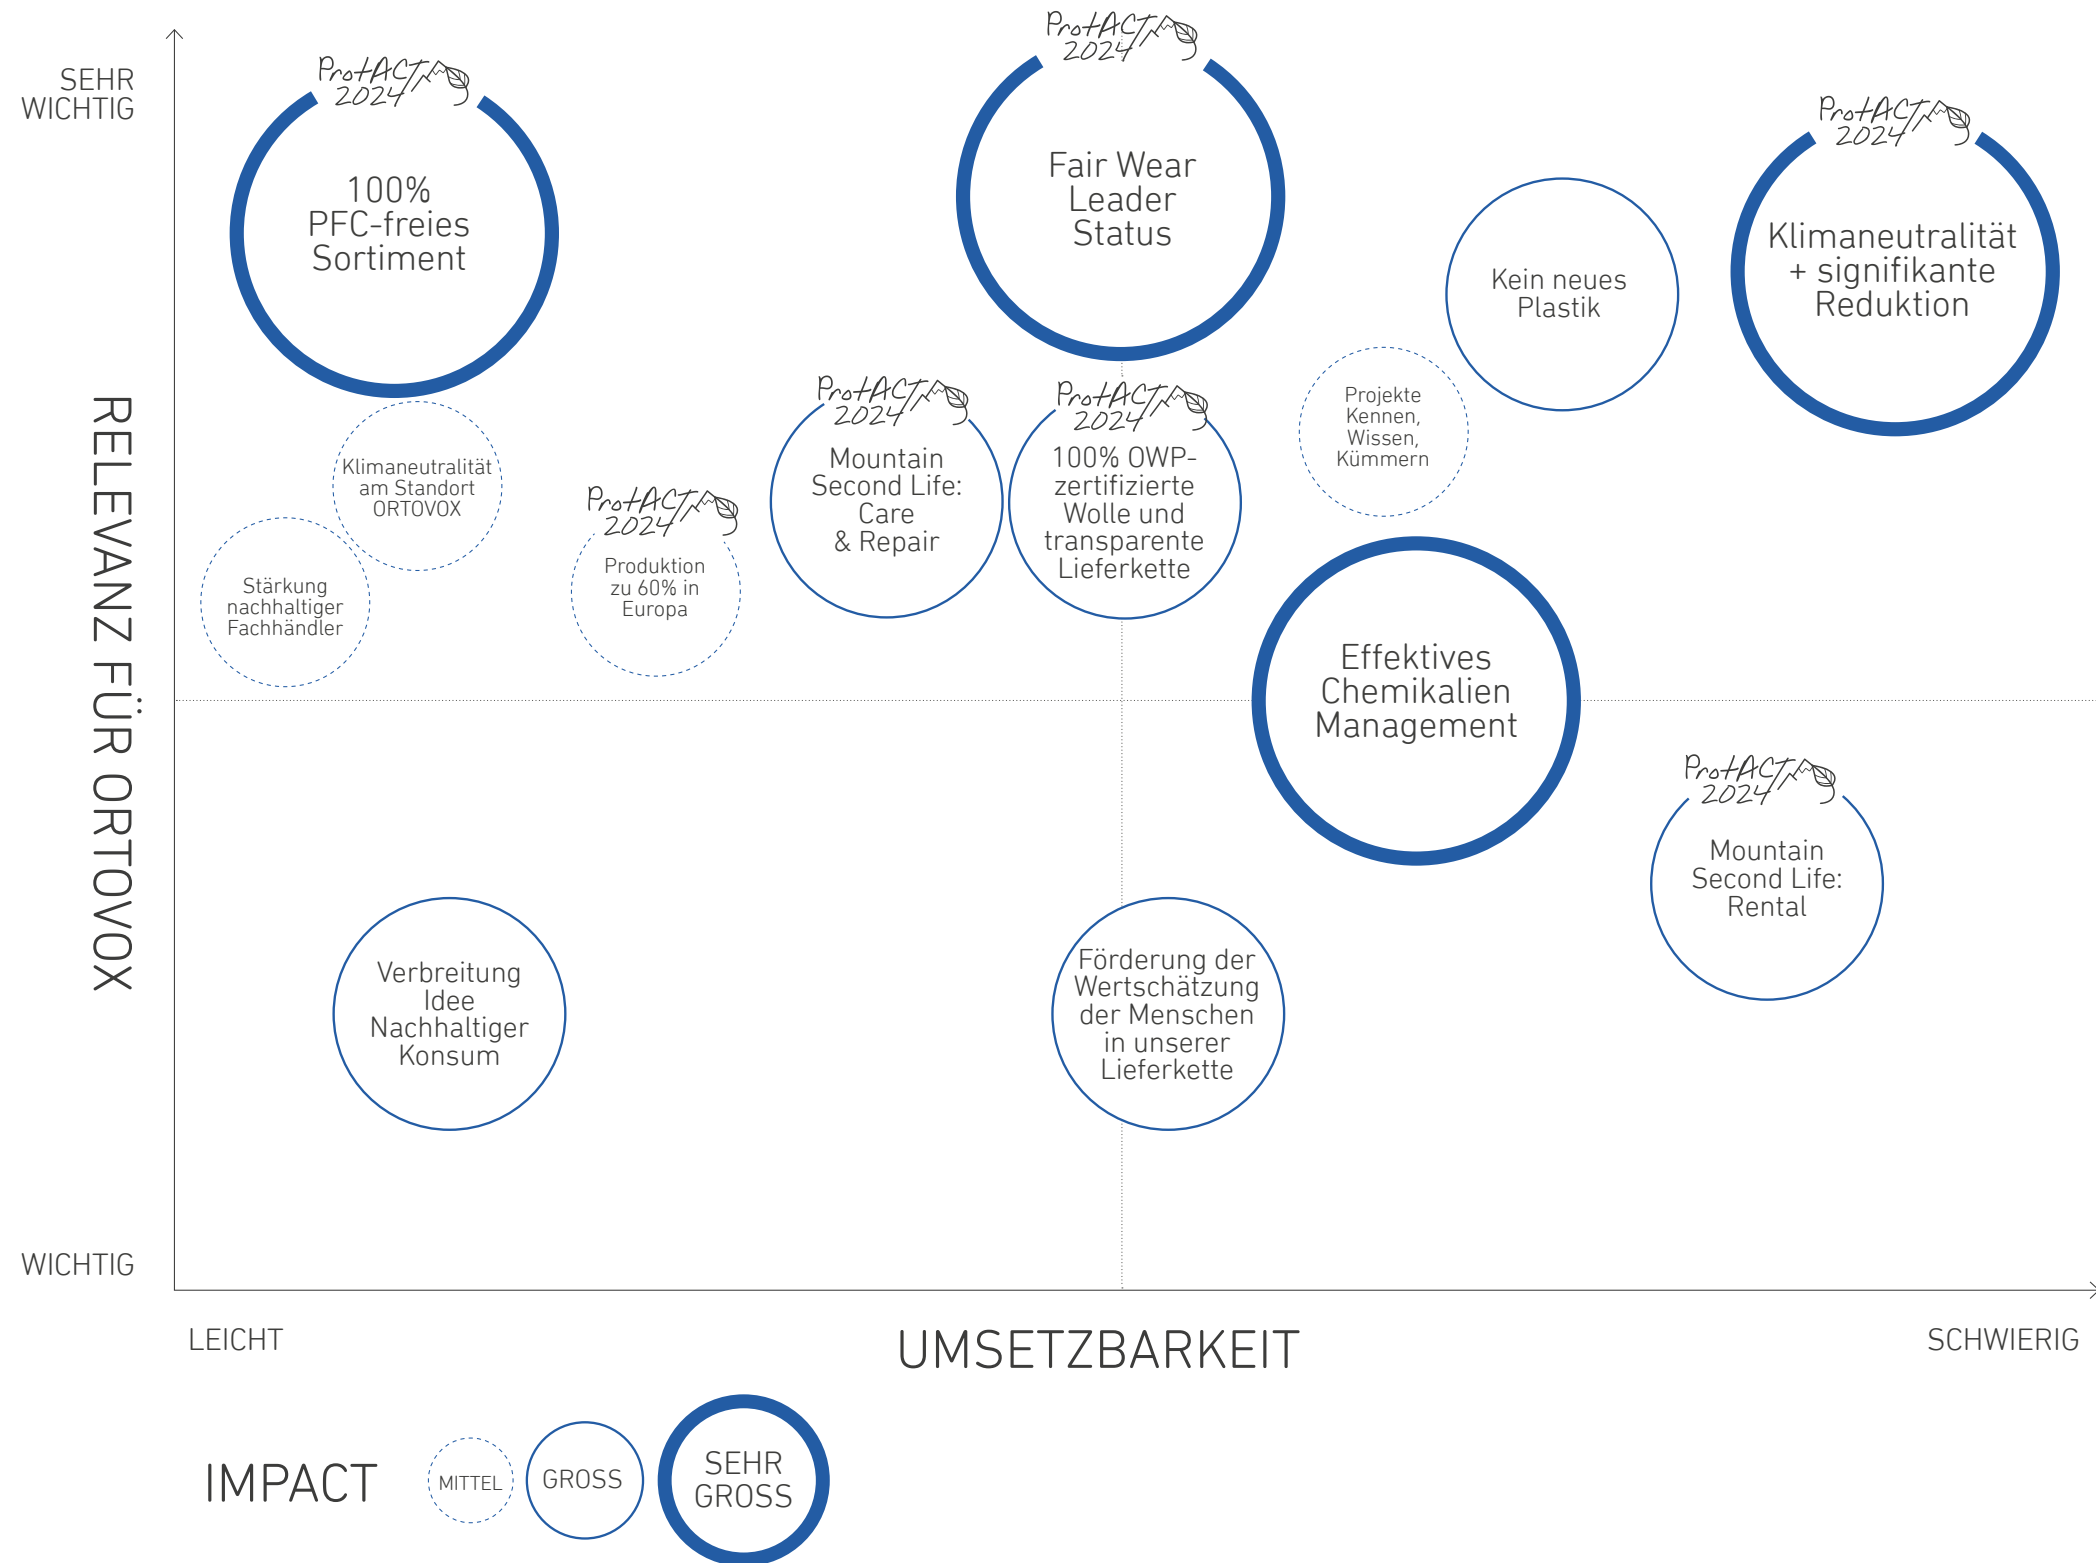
SEHR WICHTIG

RELEVANZ FÜR ORTOVOX

WICHTIG

ProtACT 2024

100% PFC-freies Sortiment

ProtACT 2024

Fair Wear Leader Status

Kein neues Plastik

ProtACT 2024

Klimaneutralität + signifikante Reduktion

Klimaneutralität am Standort ORTOVOX

ProtACT 2024

Mountain Second Life: Care & Repair

ProtACT 2024

100% OWP-zertifizierte Wolle und transparente Lieferkette

Projekte Kennen, Wissen, Kümmern

Stärkung nachhaltiger Fachhändler

ProtACT 2024

Produktion zu 60% in Europa

Effektives Chemikalien Management

ProtACT 2024

Mountain Second Life: Rental

Verbreitung Idee Nachhaltiger Konsum

Förderung der Wertschätzung der Menschen in unserer Lieferkette

LEICHT

UMSETZBARKEIT

SCHWIERIG

IMPACT

MITTEL

GROSS

SEHR GROSS